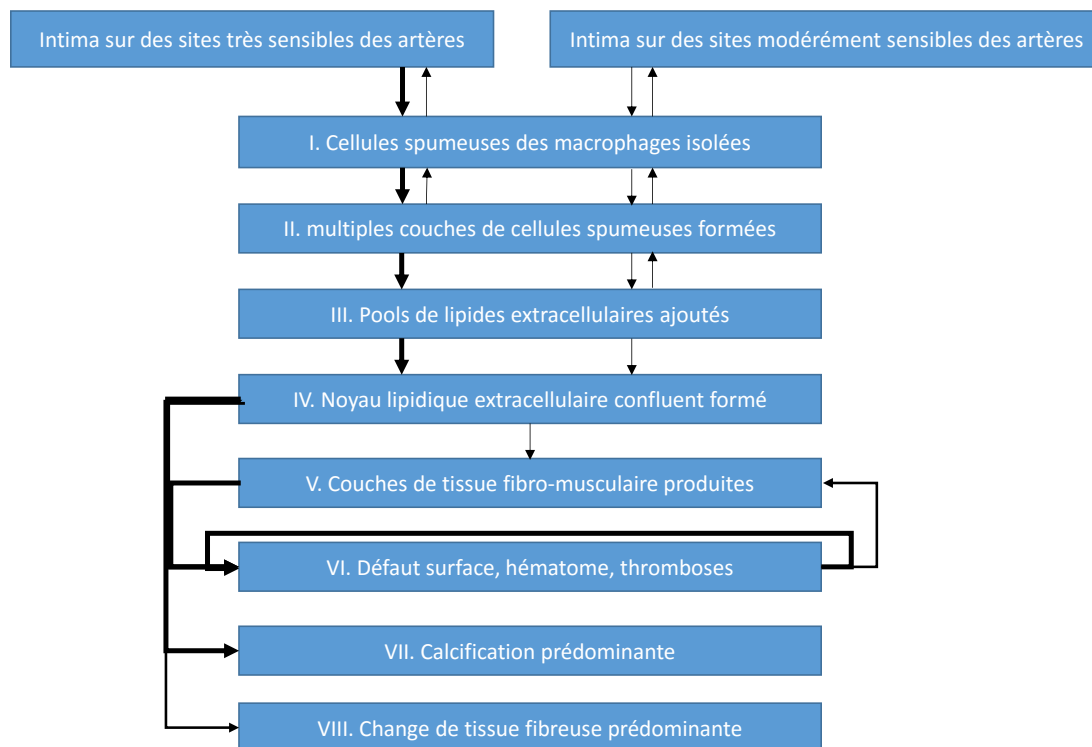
Intima sur des sites très sensibles des artères

Intima sur des sites modérément sensibles des artères

I. Cellules spumeuses des macrophages isolées

II. multiples couches de cellules spumeuses formées

III. Pools de lipides extracellulaires ajoutés

IV. Noyau lipidique extracellulaire confluent formé

V. Couches de tissue fibro-musculaire produites

VI. Défaut surface, hématome, thromboses

VII. Calcification prédominante

VIII. Change de tissue fibreuse prédominante